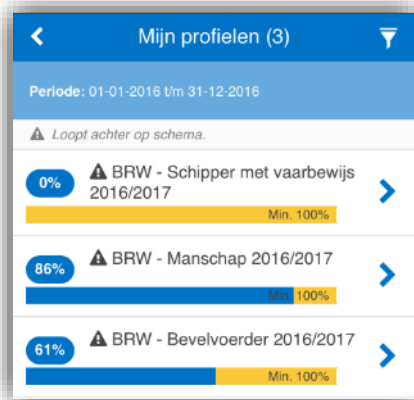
Mijn profielen (3)

Periode: 01-01-2016 t/m 31-12-2016

Loopt achter op schema.

0% BRW - Schipper met vaarbewijs 2016/2017
Min. 100%

86% BRW - Manschap 2016/2017
Min. 100%

61% BRW - Bevelvoerder 2016/2017
Min. 100%